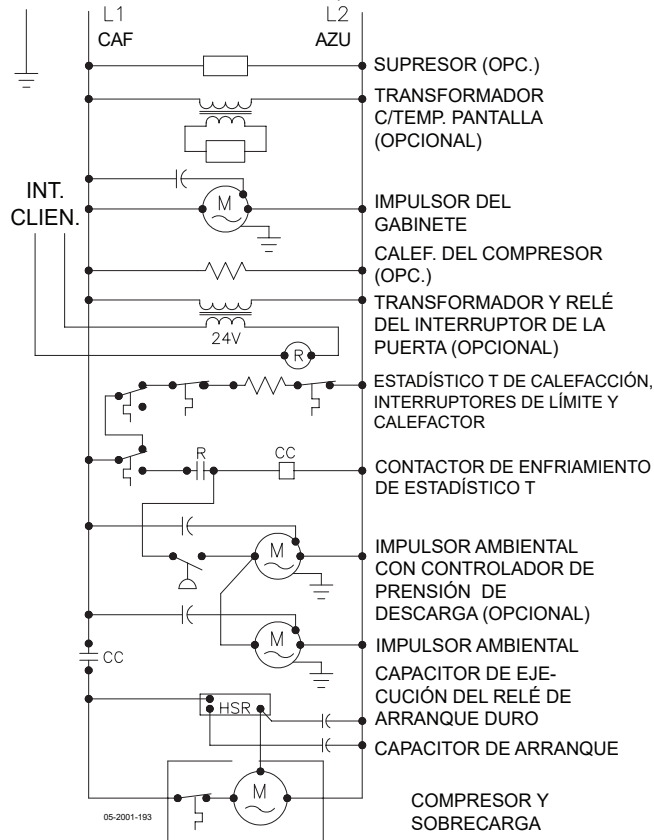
L1
CAF

L2
AZU

SUPRESOR (OPC.)

TRANSFORMADOR C/TEMP. PANTALLA (OPCIONAL)

INT. CLIEN.

M

IMPULSOR DEL GABINETE

CALEF. DEL COMPRESOR (OPC.)

TRANSFORMADOR Y RELÉ DEL INTERRUPTOR DE LA PUERTA (OPCIONAL)

24V

R

ESTADÍSTICO T DE CALEFACCIÓN, INTERRUPTORES DE LÍMITE Y CALEFACTOR

R

CC

CONTACTOR DE ENFRIAMIENTO DE ESTADÍSTICO T

M

IMPULSOR AMBIENTAL CON CONTROLADOR DE PRENSIÓN DE DESCARGA (OPCIONAL)

M

IMPULSOR AMBIENTAL

CC

CAPACITOR DE EJECUCIÓN DEL RELÉ DE ARRANQUE DURO

HSR

CAPACITOR DE ARRANQUE

M

05-2001-193

COMPRESOR Y SOBRECARGA